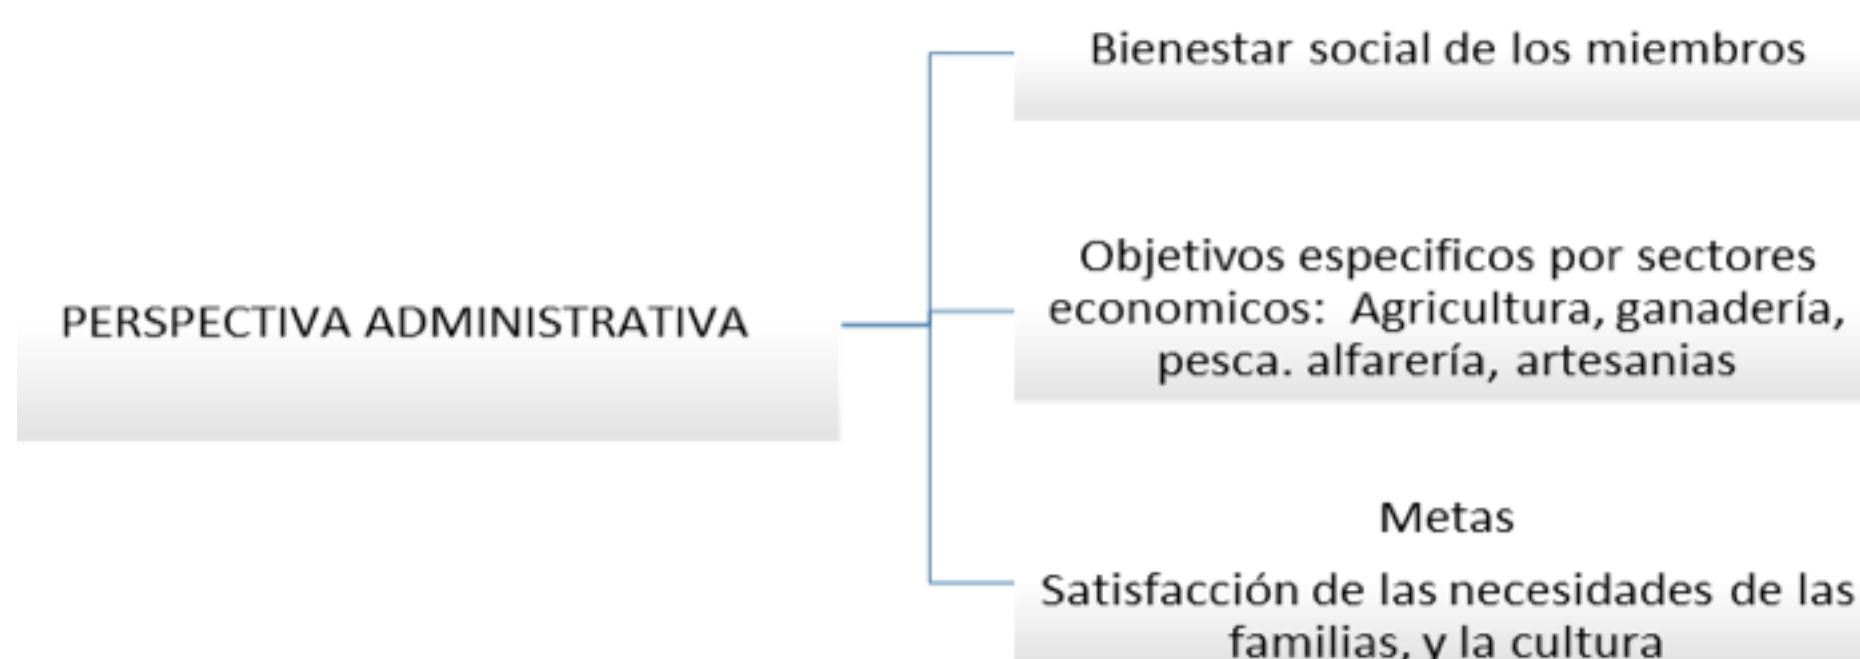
PERSPECTIVA ADMINISTRATIVA

Bienestar social de los miembros

Objetivos especificos por sectores economicos: Agricultura, ganadería, pesca. alfarería, artesanias

Metas

Satisfacción de las necesidades de las familias, y la cultura